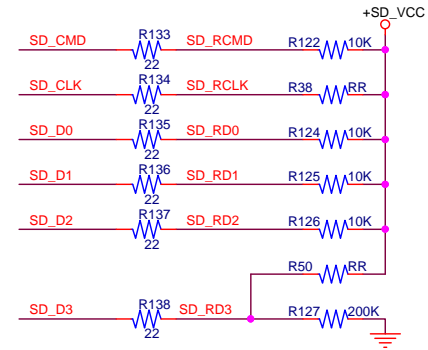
+SD_VCC

SD_CMD R133 22 SD_RCMD R122 10K

SD_CLK R134 22 SD_RCLK R38 RR

SD_D0 R135 22 SD_RD0 R124 10K

SD_D1 R136 22 SD_RD1 R125 10K

SD_D2 R137 22 SD_RD2 R126 10K

R50 RR

SD_D3 R138 22 SD_RD3 R127 200K